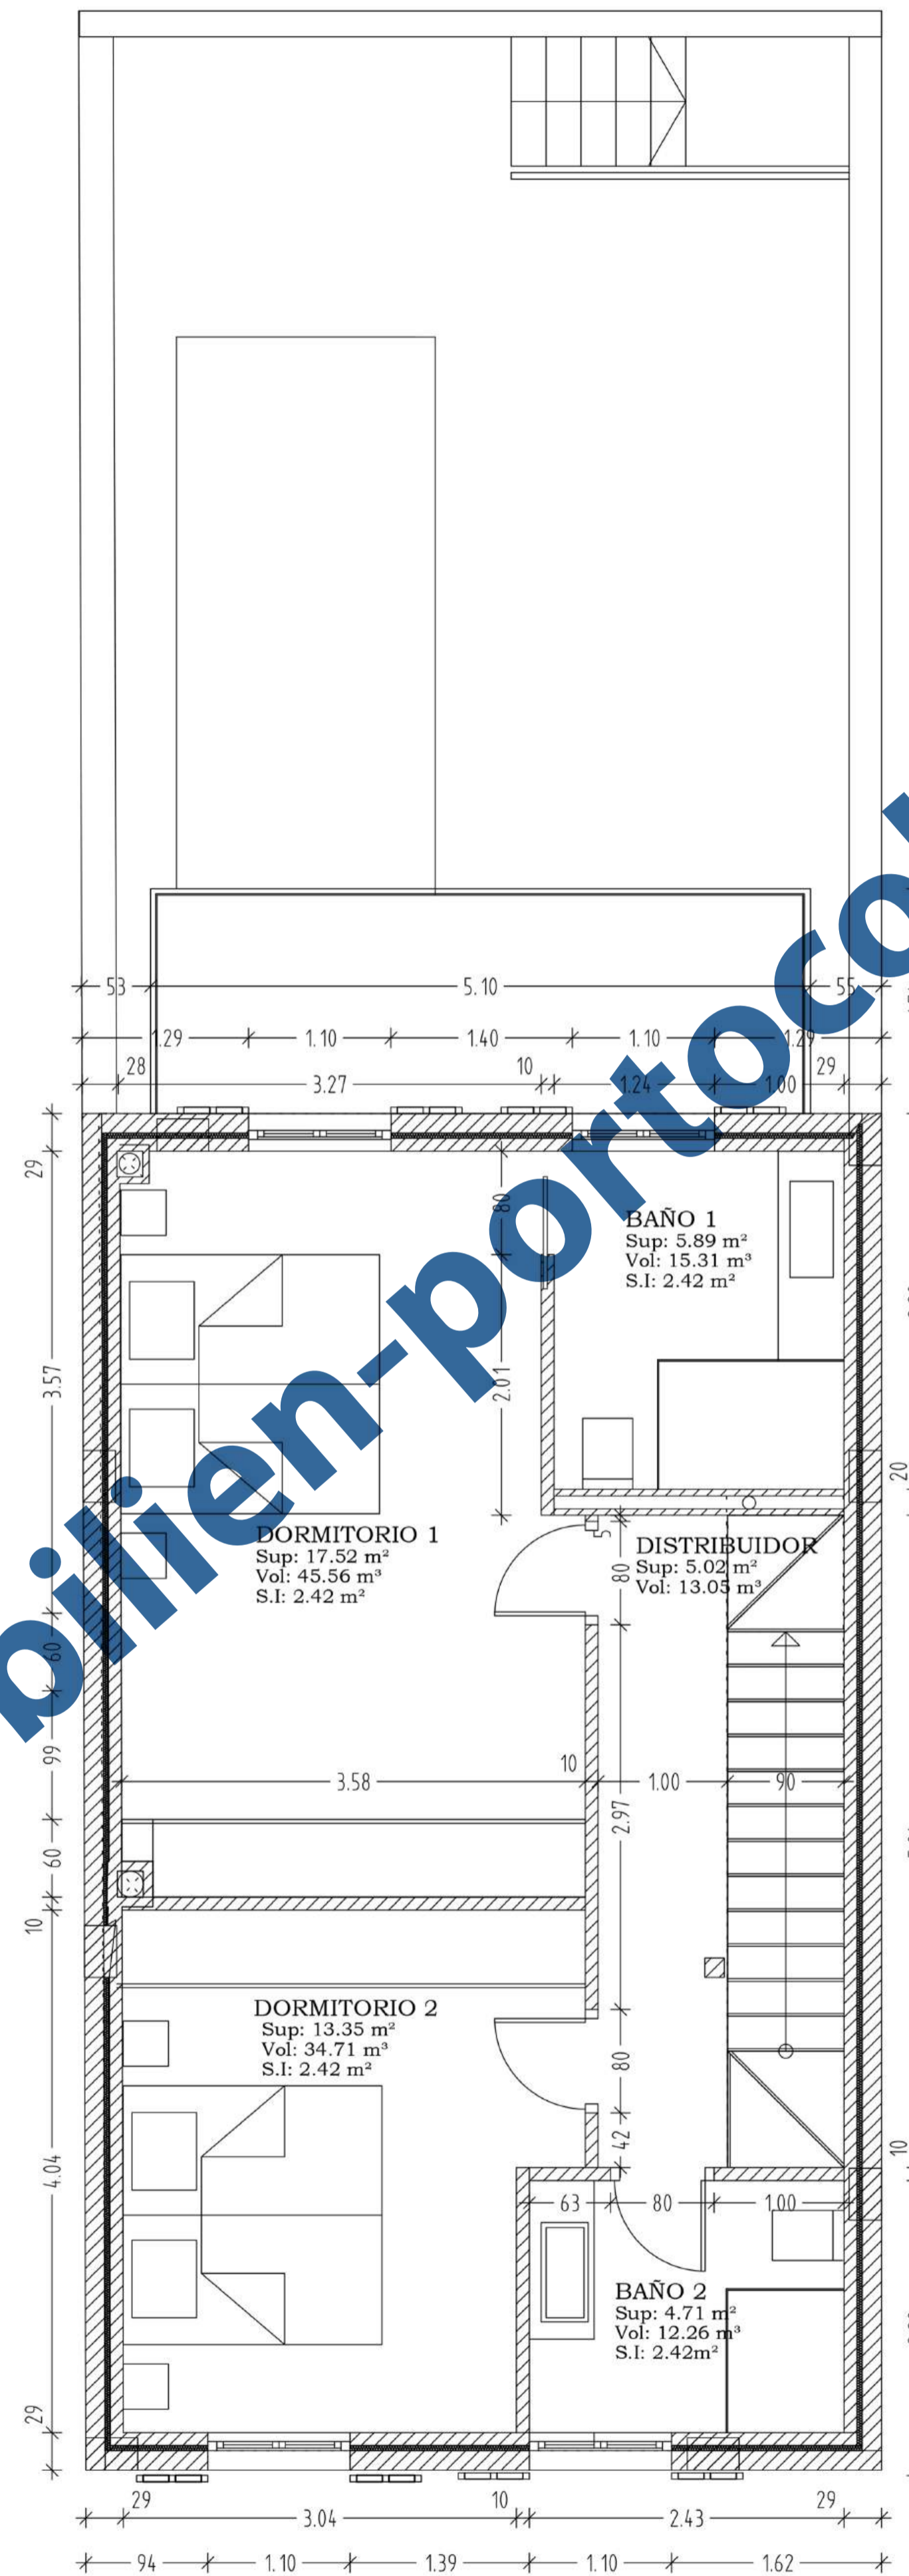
53
5.10
55
1.29
1.10
1.40
1.10
1.29
28
3.27
10
1.24
1.00
29
29
3.57
60
99
60
10
4.04
29
80
2.01
BAÑO 1
Sup: 5.89 m²
Vol: 15.31 m³
S.I: 2.42 m²
5
DORMITORIO 1
Sup: 17.52 m²
Vol: 45.56 m³
S.I: 2.42 m²
DISTRIBUIDOR
Sup: 5.02 m²
Vol: 13.05 m³
80
20
3.58
10
1.00
90
2.97
DORMITORIO 2
Sup: 13.35 m²
Vol: 34.71 m³
S.I: 2.42 m²
80
42
10
63
80
1.00
BAÑO 2
Sup: 4.71 m²
Vol: 12.26 m³
S.I: 2.42m²
29
3.04
10
2.43
29
94
1.10
1.39
1.10
1.62
pilien-portoco